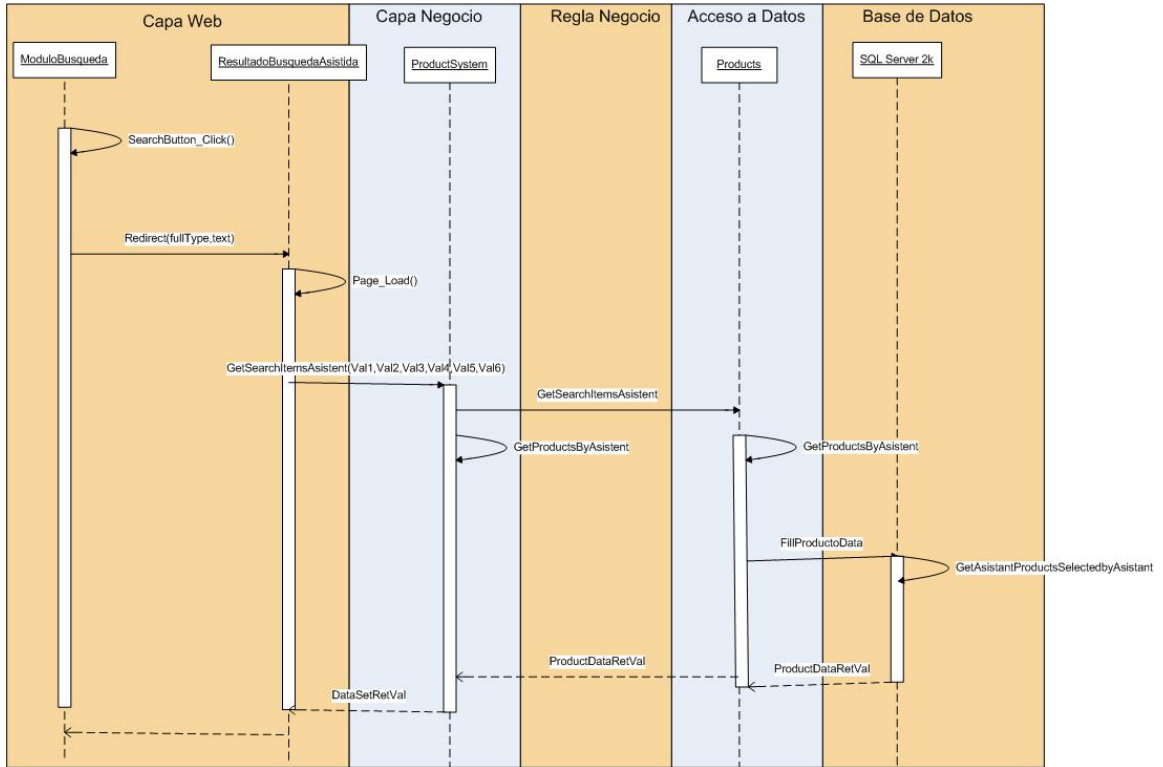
Capa Web

Capa Negocio

Regla Negocio

Acceso a Datos

Base de Datos

ModuloBusqueda

ResultadoBusquedaAsistida

ProductSystem

Products

SQL Server 2k

SearchButton_Click()

Redirect(fullType,text)

Page_Load()

GetSearchItemsAsistent(Val1,Val2,Val3,Val4,Val5,Val6)

GetSearchItemsAsistent

GetProductsByAsistent

GetProductsByAsistent

FillProductoData

GetAsistantProductsSelectedbyAsistant

ProductDataRetVal

ProductDataRetVal

DataSetRetVal